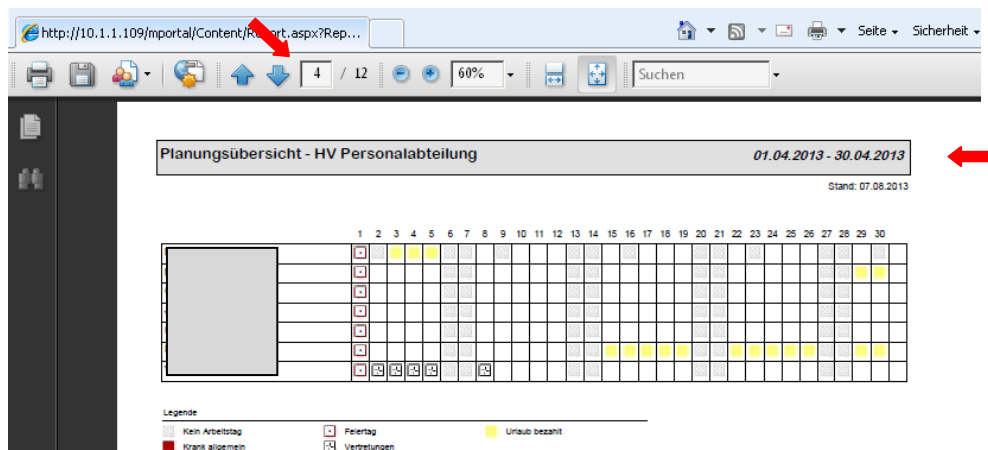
http://10.1.1.109/mportal/Content/Report.aspx?Rep...

Seite ▾ Sicherheit ▾

4 / 12 60% Suchen

Planungsübersicht - HV Personalabteilung

01.04.2013 - 30.04.2013

Stand: 07.08.2013

| | 1 | 2 | 3 | 4 | 5 | 6 | 7 | 8 | 9 | 10 | 11 | 12 | 13 | 14 | 15 | 16 | 17 | 18 | 19 | 20 | 21 | 22 | 23 | 24 | 25 | 26 | 27 | 28 | 29 | 30 |
|---|---|---|---|---|---|---|---|---|---|---|---|---|---|---|---|---|---|---|---|---|---|---|---|---|---|---|---|---|---|---|

Legende

Kein Arbeitstag
Feiertag
Urlaub bezahlt
Krank allgemein
Vertretungen